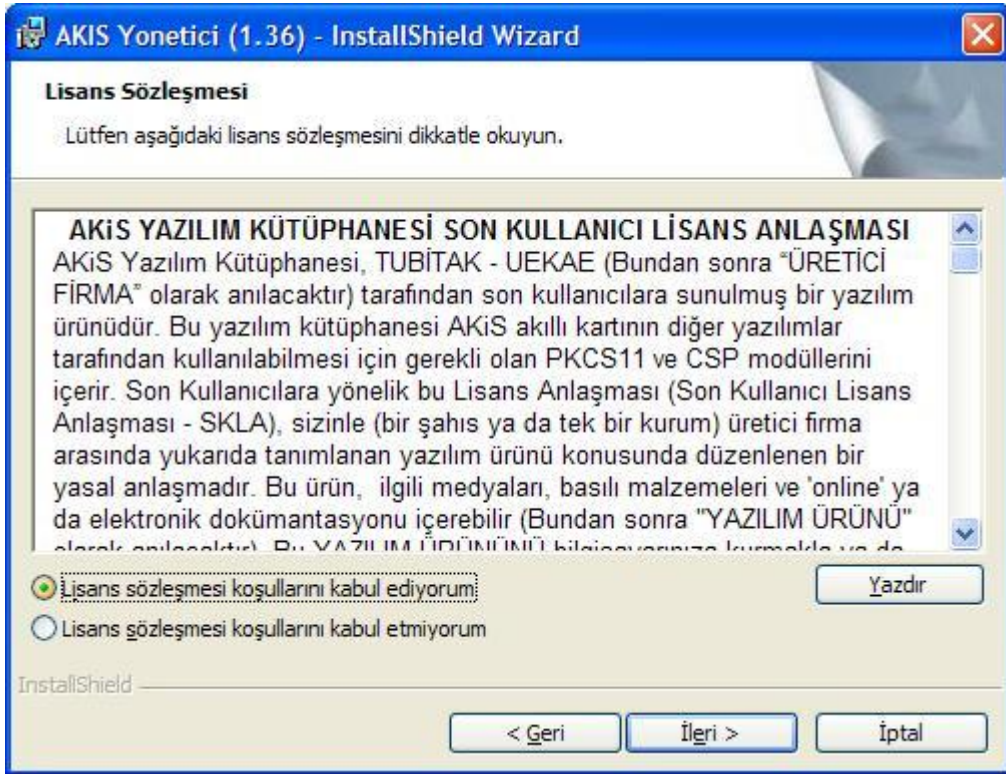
AKIS Yonetici (1.36) - InstallShield Wizard

Lisans Sözleşmesi

Lütfen aşağıdaki lisans sözleşmesini dikkatle okuyun.

AKiS YAZILIM KÜTÜPHANESİ SON KULLANICI LİSANS ANLAŞMASI
AKiS Yazılım Kütüphanesi, TUBİTAK - UEKAE (Bundan sonra "ÜRETİCİ FİRMA" olarak anılacaktır) tarafından son kullanıcılara sunulmuş bir yazılım ürünüdür. Bu yazılım kütüphanesi AKiS akıllı kartının diğer yazılımlar tarafından kullanılabilmesi için gerekli olan PKCS11 ve CSP modüllerini içerir. Son Kullanıcılara yönelik bu Lisans Anlaşması (Son Kullanıcı Lisans Anlaşması - SKLA), sizinle (bir şahıs ya da tek bir kurum) üretici firma arasında yukarıda tanımlanan yazılım ürünü konusunda düzenlenen bir yasal anlaşmadır. Bu ürün, ilgili medyaları, basılı malzemeleri ve 'online' ya da elektronik dokümantasyonu içerebilir (Bundan sonra "YAZILIM ÜRÜNÜ" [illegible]

Lisans sözleşmesi koşullarını kabul ediyorum

Lisans sözleşmesi koşullarını kabul etmiyorum

Yazdır

InstallShield

< Geri

İleri >

İptal